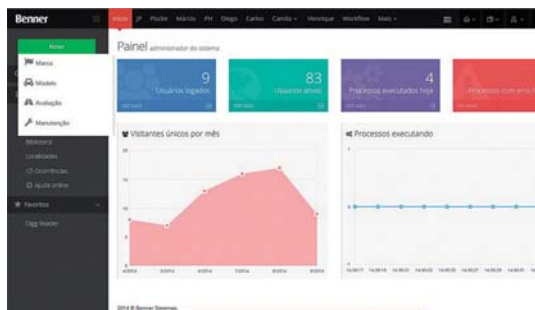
Benner

Início JP Poche Márcio PH Diego Carlos Camila Henrique Workflow Mais

Novo

Marca

Modelo

Avaliação

Manutenção

Biblioteca

Localidades

Ocorrências

Ajuda online

Favoritos

Digg Reader

Painel administrador do sistema

9
Usuários logados

83
Usuários ativos

4
Processos executados hoje

Processos com erro

Visitantes únicos por mês

Processos executando

2014 © Benner Sistemas